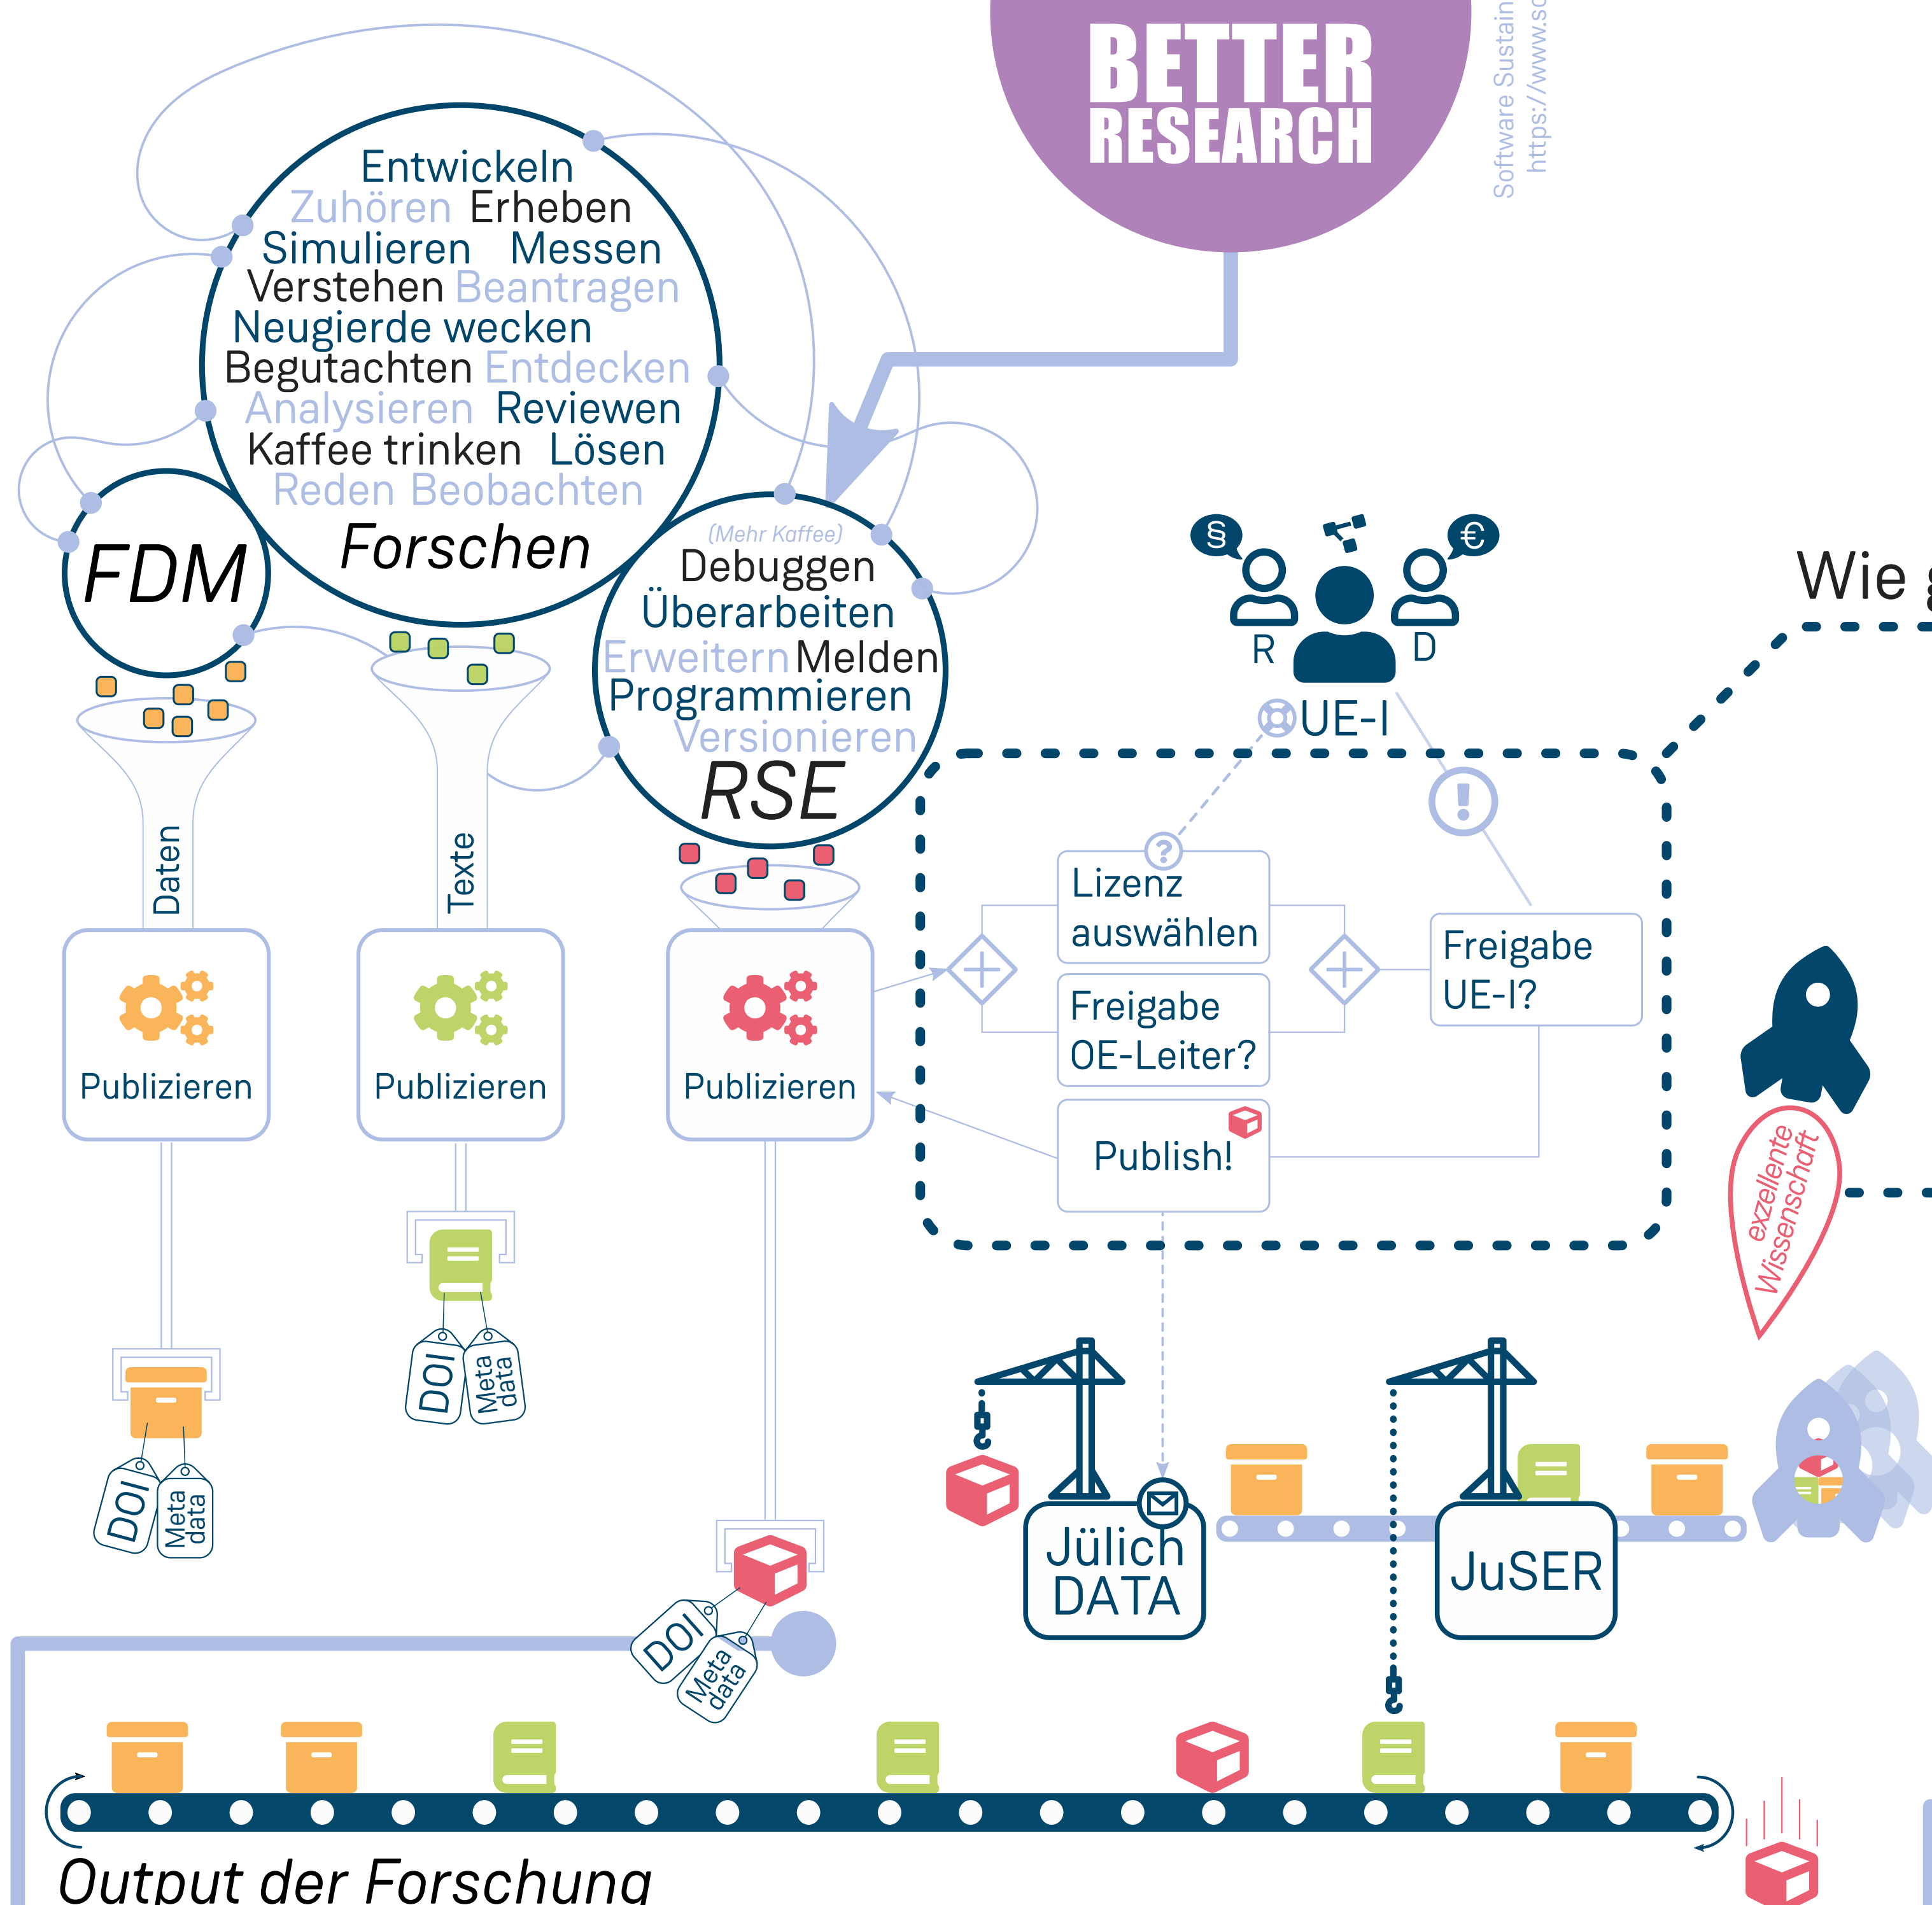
BETTER RESEARCH

Software Sustain
https://www.so

Entwickeln
Zuhören Erheben
Simulieren Messen
Verstehen Beantragen
Neugierde wecken
Begutachten Entdecken
Analysieren Reviewen
Kaffee trinken Lösen
Reden Beobachten
Forschen

FDM

(Mehr Kaffee)
Debuggen
Überarbeiten
Erweitern Melden
Programmieren
Versionieren
RSE

§ €
R D
UE-I

Wie

Daten
Texte

Publizieren
Publizieren
Publizieren

Lizenz auswählen
Freigabe OE-Leiter?
Freigabe UE-I?
Publish!

excellente Wissenschaft

DOI Meta data
DOI Meta data
DOI Meta data

Jülich DATA
JuSER

Output der Forschung